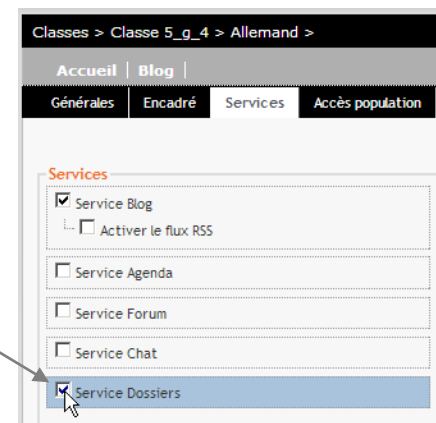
Classes > Classe 5_g_4 > Allemand >

Accueil | Blog |

Générales | Encadré | Services | Accès population

Services

Service Blog

Activer le flux RSS

Service Agenda

Service Forum

Service Chat

Service Dossiers